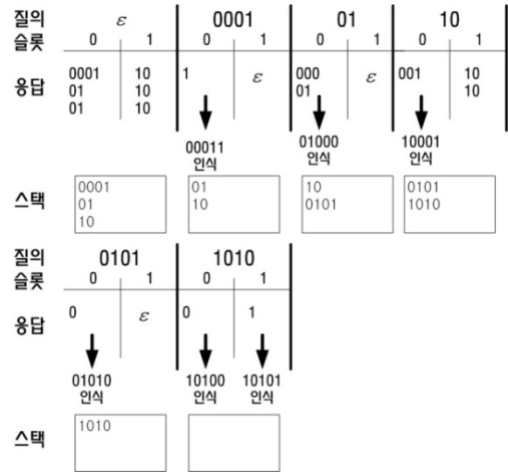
질의 슬롯

$\varepsilon$

| 0 | 1 |
|---|---|
| 0001<br>01<br>01 | 10<br>10<br>10 |

0001

| 0 | 1 |
|---|---|
| 1 | $\varepsilon$ |

01

| 0 | 1 |
|---|---|
| 000<br>01 | $\varepsilon$ |

10

| 0 | 1 |
|---|---|
| 001 | 10<br>10 |

응답

00011 인식

01000 인식

10001 인식

스택

0001
01
10

01
10

10
0101

0101
1010

질의 슬롯

0101

| 0 | 1 |
|---|---|
| 0 | $\varepsilon$ |

1010

| 0 | 1 |
|---|---|
| 0 | 1 |

응답

01010 인식

10100 인식

10101 인식

스택

1010